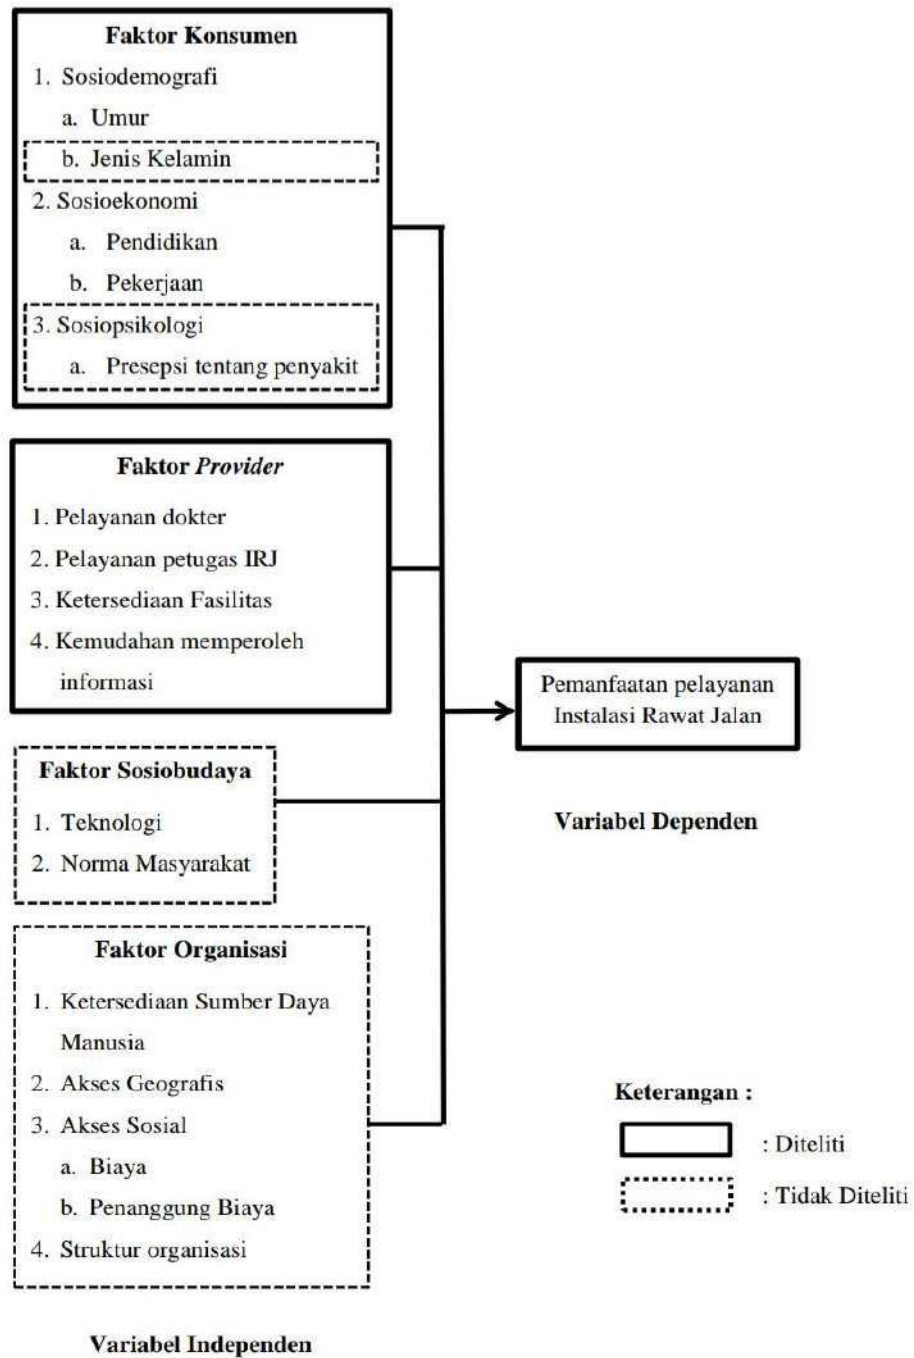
Faktor Konsumen
1. Sosiodemografi
a. Umur
b. Jenis Kelamin
2. Sosioekonomi
a. Pendidikan
b. Pekerjaan
3. Sosiopsikologi
a. Presepsi tentang penyakit

Faktor *Provider*
1. Pelayanan dokter
2. Pelayanan petugas IRJ
3. Ketersediaan Fasilitas
4. Kemudahan memperoleh informasi

Faktor Sosiobudaya
1. Teknologi
2. Norma Masyarakat

Faktor Organisasi
1. Ketersediaan Sumber Daya Manusia
2. Akses Geografis
3. Akses Sosial
a. Biaya
b. Penanggung Biaya
4. Struktur organisasi

Variabel Independen

Pemanfaatan pelayanan Instalasi Rawat Jalan

Variabel Dependen

Keterangan :
: Diteliti
: Tidak Diteliti